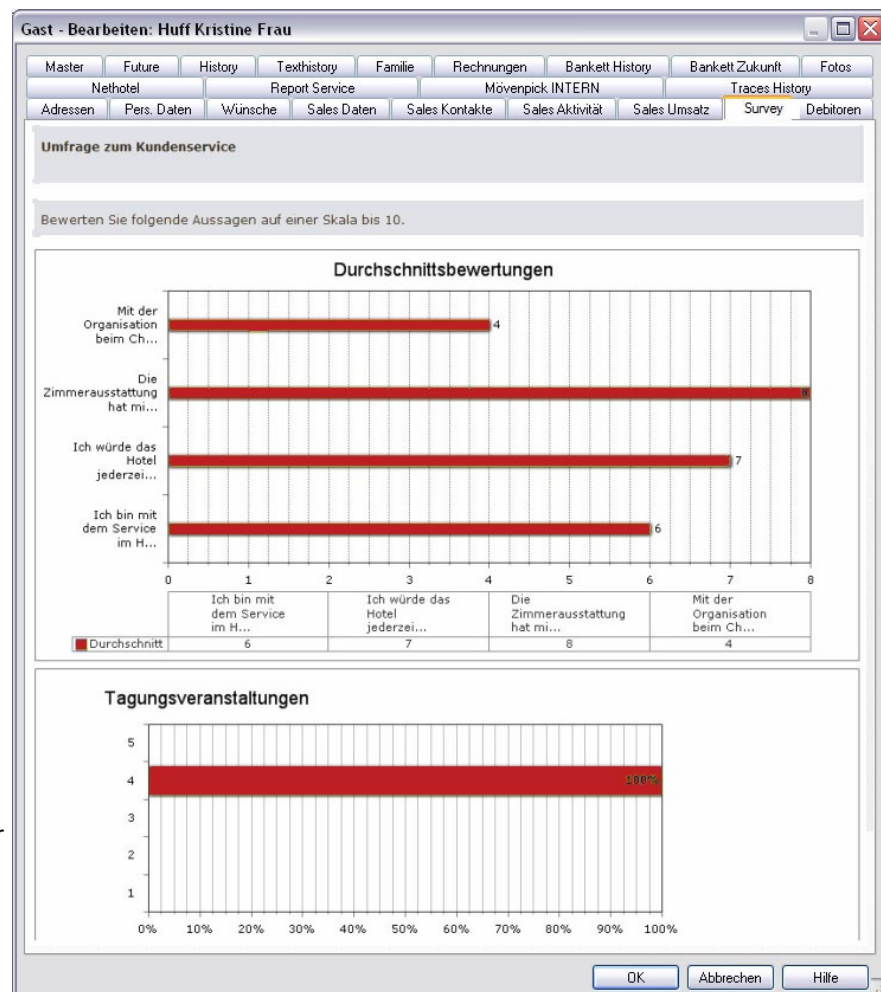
Gast - Bearbeiten: Huff Kristine Frau

Master | Future | History | Texthistory | Familie | Rechnungen | Bankett History | Bankett Zukunft | Fotos
Nethotel | Report Service | Mövenpick INTERN | Traces History
Adressen | Pers. Daten | Wünsche | Sales Daten | Sales Kontakte | Sales Aktivität | Sales Umsatz | Survey | Debitoren

Umfrage zum Kundenservice

Bewerten Sie folgende Aussagen auf einer Skala bis 10.

Durchschnittsbewertungen

Mit der Organisation beim Ch...
4
Die Zimmerausstattung hat mi...
8
Ich würde das Hotel jederzei...
7
Ich bin mit dem Service im H...
6

0 1 2 3 4 5 6 7 8

| | Ich bin mit dem Service im H... | Ich würde das Hotel jederzei... | Die Zimmerausstattung hat mi... | Mit der Organisation beim Ch... |
|---|---|---|---|---|
| Durchschnitt | 6 | 7 | 8 | 4 |

Tagungsveranstaltungen

5
4
100%
3
2
1

0% 10% 20% 30% 40% 50% 60% 70% 80% 90% 100%

OK | Abbrechen | Hilfe